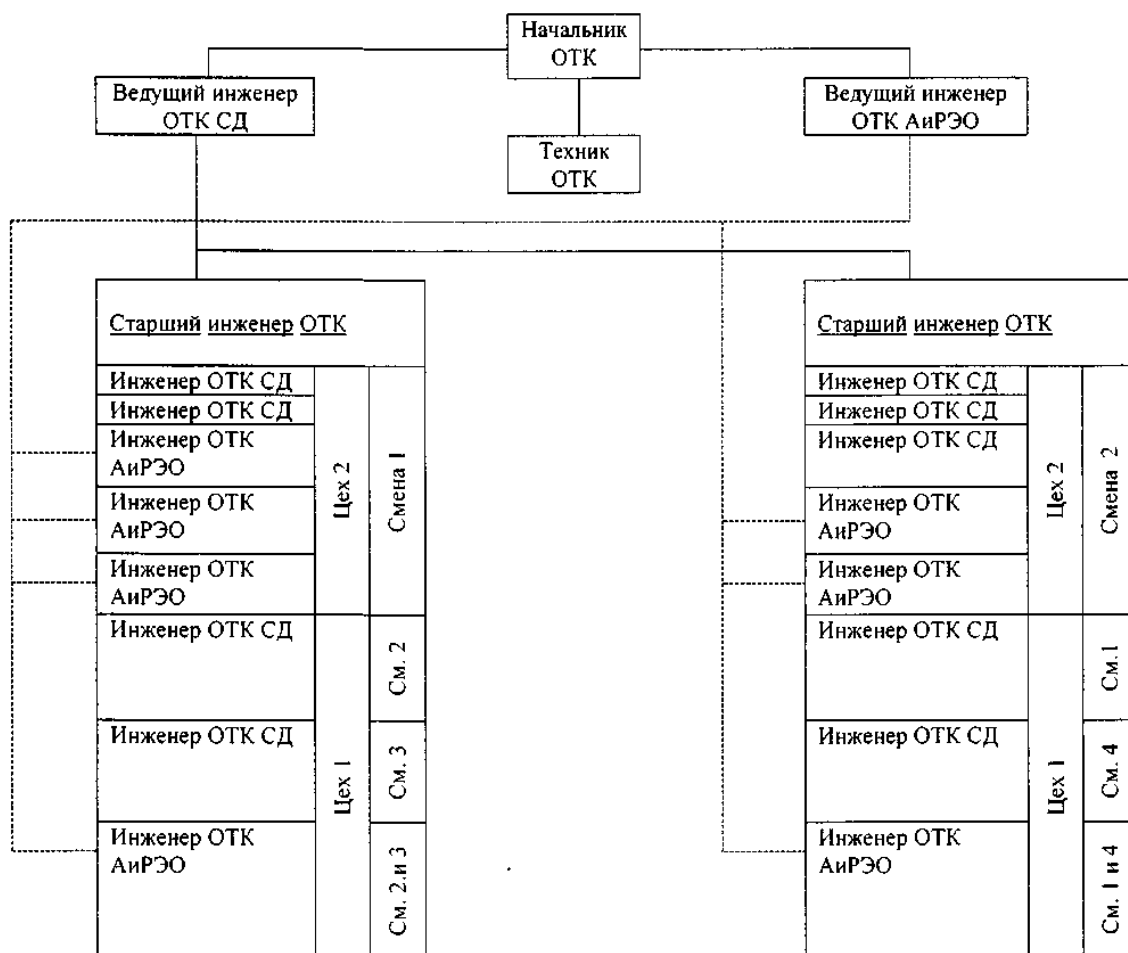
Начальник ОТК

Ведущий инженер ОТК СД

Ведущий инженер ОТК АиРЭО

Техник ОТК

Старший инженер ОТК

Инженер ОТК СД
Инженер ОТК СД
Инженер ОТК АиРЭО
Инженер ОТК АиРЭО
Инженер ОТК АиРЭО
Цех 2
Смена 1
Инженер ОТК СД
См. 2
Инженер ОТК СД
См. 3
Инженер ОТК АиРЭО
См. 2 и 3
Цех 1

Старший инженер ОТК

Инженер ОТК СД
Инженер ОТК СД
Инженер ОТК СД
Инженер ОТК АиРЭО
Инженер ОТК АиРЭО
Цех 2
Смена 2
Инженер ОТК СД
См. 1
Инженер ОТК СД
См. 4
Инженер ОТК АиРЭО
См. 1 и 4
Цех 1